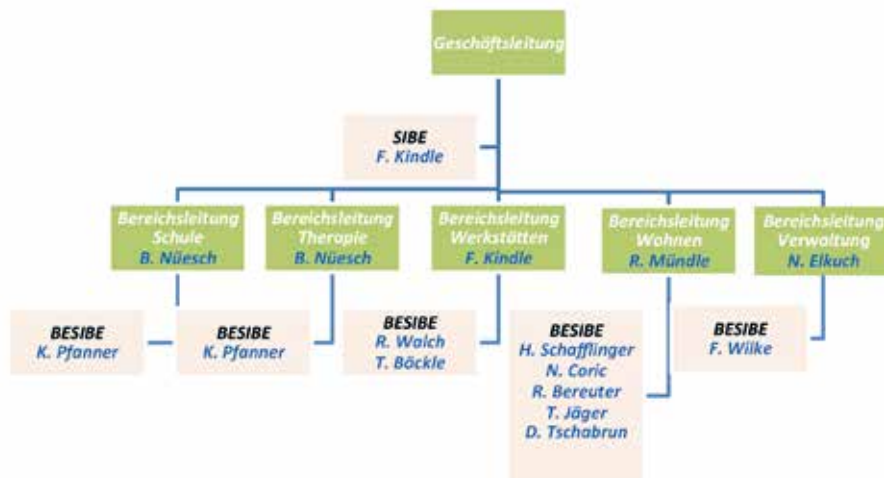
Geschäftsleitung

SIBE
F. Kindle

Bereichsleitung Schule
B. Nüesch

Bereichsleitung Therapie
B. Nüesch

Bereichsleitung Werkstätten
F. Kindle

Bereichsleitung Wohnen
R. Mündle

Bereichsleitung Verwaltung
N. Elkuch

BESIBE
K. Pfanner

BESIBE
K. Pfanner

BESIBE
R. Walch
T. Böckle

BESIBE
H. Schafflinger
N. Coric
R. Bereuter
T. Jäger
D. Tschabrun

BESIBE
F. Wilke